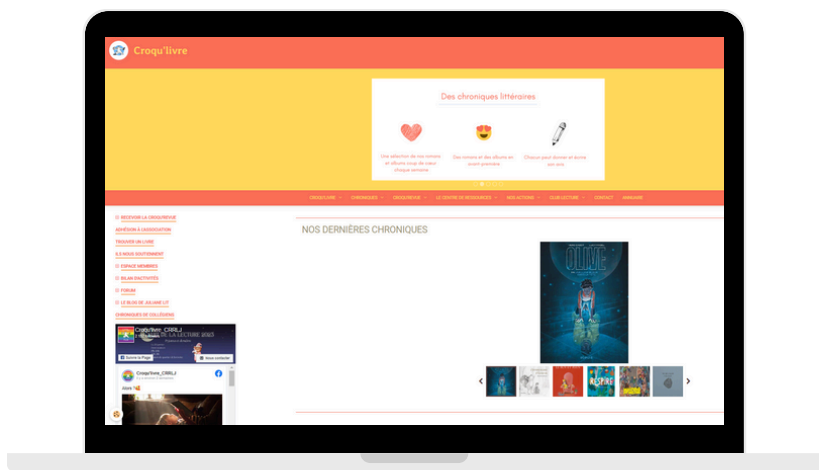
Croqu'livre

Des chroniques littéraires

Une sélection de nos romans et albums coup de cœur chaque semaine

Des romans et des albums en avant-première

Chacun peut donner et écrire son avis

CROQU'LIVRE CHRONIQUES CROQU'ENFOS LE CENTRE DE RESSOURCES NOS ACTIONS CLUB LECTURE CONTACT ANNUAIRE

RECEVOIR LA CROQU'INFOS
ADHÉSION À L'ASSOCIATION
TROUVER UN LIVRE
ILS NOUS SOUTIENNENT
ESPACE MEMBRES
BILAN D'ACTIVITÉS
FORUM
LE BLOG DE JULIANE LIT
CHRONIQUES DE COLLÉGIENS

NOS DERNIÈRES CHRONIQUES

OLIVE

Croqu'livre_CRRLJ
DE LA LECTURE 2025
Suivre la Page
Nous contacter
Croqu'livre_CRRLJ